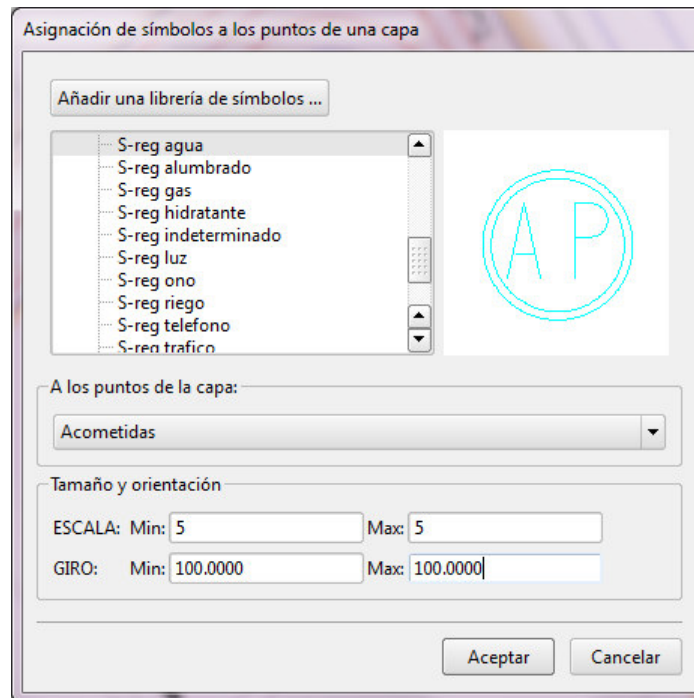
Asignación de símbolos a los puntos de una capa

Añadir una librería de símbolos ...

S-reg agua
S-reg alumbrado
S-reg gas
S-reg hidratante
S-reg indeterminado
S-reg luz
S-reg ono
S-reg riego
S-reg telefono
S-reg trafico

A P

A los puntos de la capa:

Acometidas

Tamaño y orientación

ESCALA: Min: 5 Max: 5

GIRO: Min: 100.0000 Max: 100.0000

Aceptar Cancelar